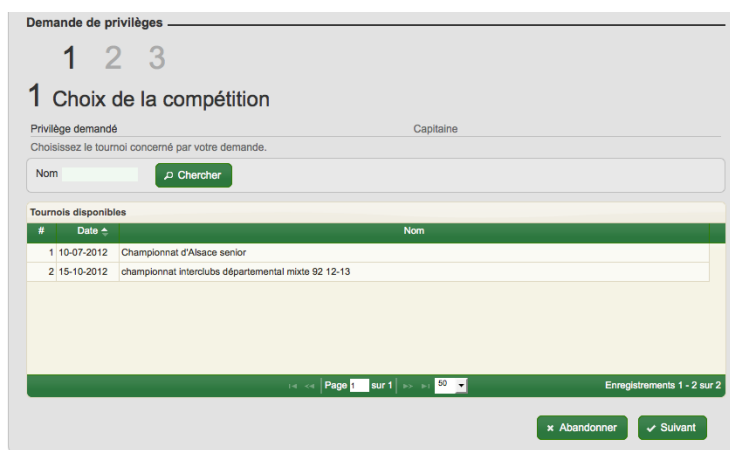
Demande de privilèges

1 2 3

1 Choix de la compétition

Privilège demandé

Capitaine

Choisissez le tournoi concerné par votre demande.

Nom

Chercher

Tournois disponibles

| # | Date | Nom |
|---|---|---|
| 1 | 10-07-2012 | Championnat d'Alsace senior |
| 2 | 15-10-2012 | championnat interclubs départemental mixte 92 12-13 |

Page 1 sur 1 50

Enregistrements 1 - 2 sur 2

Abandonner

Suivant